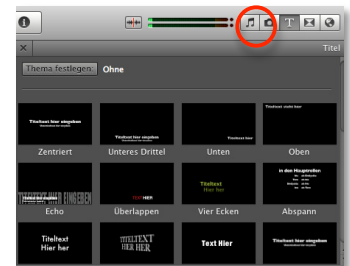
Titel

Thema festlegen: Ohne

Titeltext hier eingeben

Titeltext hier eingeben

Titeltext steht hier

Zentriert

Unteres Drittel

Unten

Oben

TITELTEXT HIER EINGEBEN

TEXT HIER

Titeltext Hier her

In den Hauptrollen

Echo

Überlappen

Vier Ecken

Abspann

Titeltext Hier her

TITELTEXT HIER HER

Text Hier

Titeltext hier eingeben